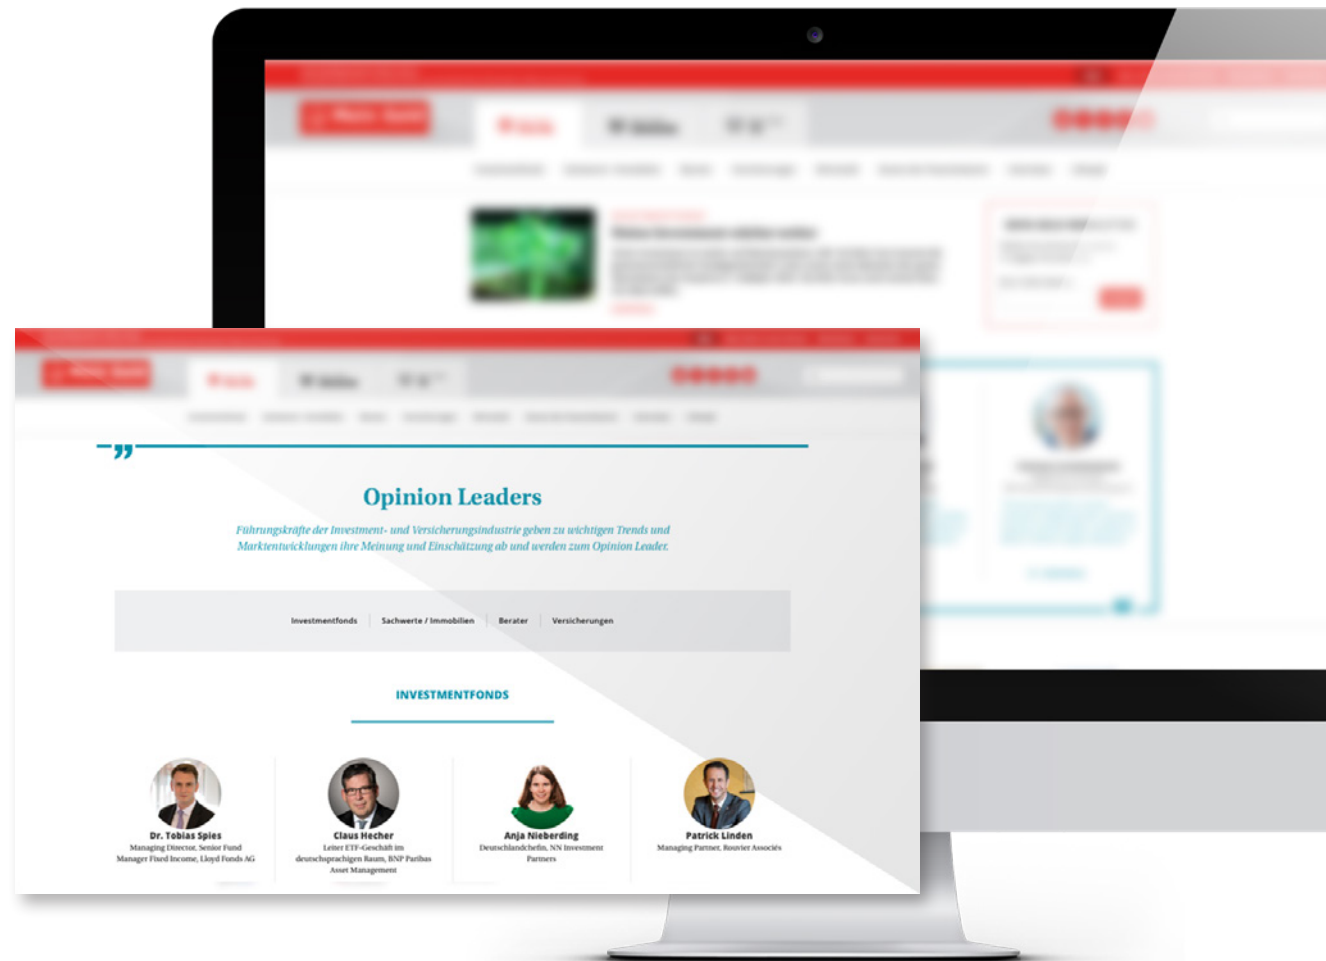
Opinion Leaders

Führungskräfte der Investment- und Versicherungsindustrie geben zu wichtigen Trends und Marktentwicklungen ihre Meinung und Einschätzung ab und werden zum Opinion Leader.

Investmentfonds | Sachwerte / Immobilien | Berater | Versicherungen

INVESTMENTFONDS

Dr. Tobias Spies
Managing Director, Senior Fund Manager Fixed Income, Lloyd Fonds AG

Claus Hecher
Leiter ETF-Geschäft im deutschsprachigen Raum, BNP Paribas Asset Management

Anja Nieberding
Deutschlandchefin, NN Investment Partners

Patrick Linden
Managing Partner, Rouvier Associés